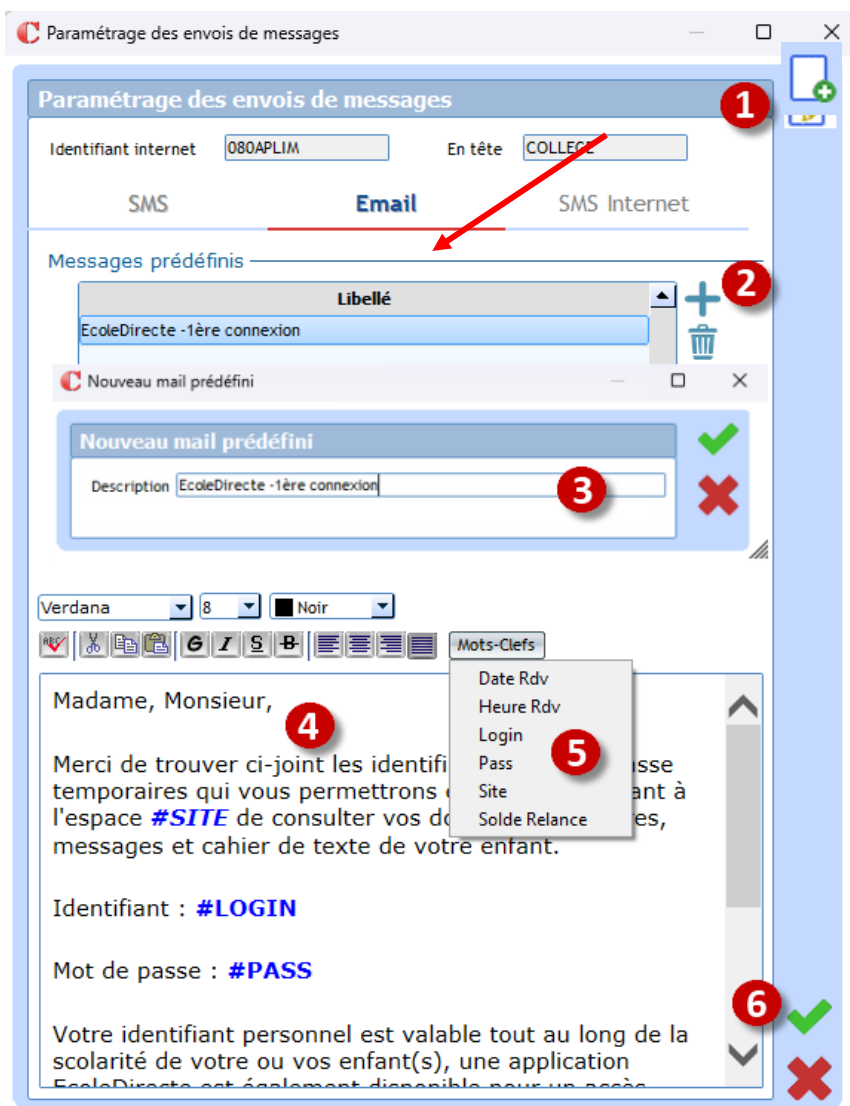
Paramétrage des envois de messages

Paramétrage des envois de messages

1

Identifiant internet 080APLIM

En tête COLLEGE

SMS Email SMS Internet

Messages prédéfinis

2

| Libellé |
|---|
| EcoleDirecte -1ère connexion |

Nouveau mail prédéfini

Nouveau mail prédéfini

Description EcoleDirecte -1ère connexion

3

Verdana 8 Noir

G I S B

Mots-Clefs

Date Rdv
Heure Rdv
Login
Pass
Site
Solde Relance

5

Madame, Monsieur,

4

Merci de trouver ci-joint les identifi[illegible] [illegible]sse temporaires qui vous permettrons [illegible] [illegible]ant à l'espace #SITE de consulter vos do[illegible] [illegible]es, messages et cahier de texte de votre enfant.

Identifiant : #LOGIN

Mot de passe : #PASS

Votre identifiant personnel est valable tout au long de la scolarité de votre ou vos enfant(s), une application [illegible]

6